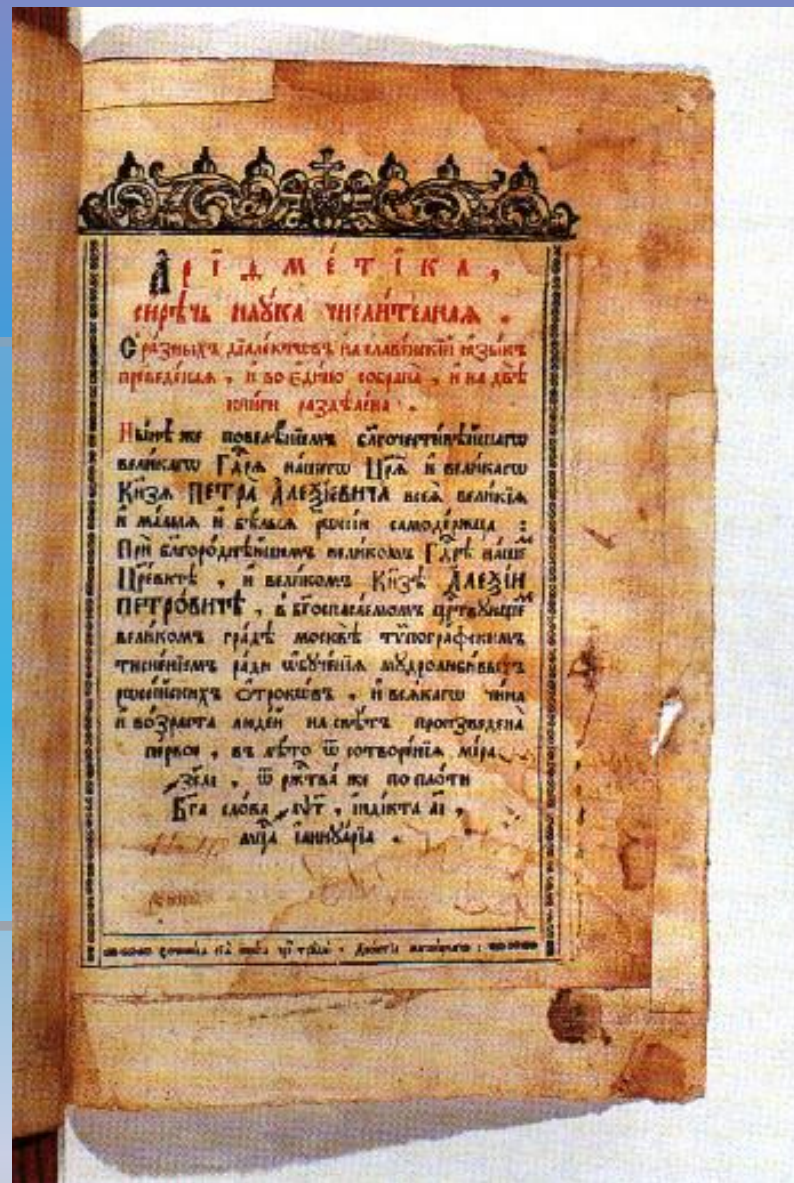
Арїѳметїка,

сирѣчь наука числительнаѧ.

С разныхъ дïалектовъ на славенскїй языкъ преведенна, и во едино собрана, и на двѣ книги раздѣлена.

Нынѣ же повелѣнїемъ благочестивѣйшагѡ великагѡ Гдрѧ нашегѡ Царѧ и великагѡ Кнѧзѧ Петра Алеѯїевича всеѧ великїѧ и малыѧ и бѣлыѧ россїи самодержца: При благороднѣйшемъ великомъ Гдрѣ нашемъ Царевичѣ, и великомъ Кнѧзѣ Алеѯїи Петровичѣ, въ богоспасаемомъ црьствующемъ великомъ градѣ москвѣ тѵпографскимъ тисненїемъ ради обученїѧ мудролюбивыхъ россїйскихъ отроковъ, и всѧкагѡ чина и возраста людей на свѣтъ произведена первое, въ лѣто ѿ сотворенїѧ мира ЗСІ, ѿ рождства же по плоти Бга слова АѰГ, індикта АІ, мца генварїа.

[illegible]

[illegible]